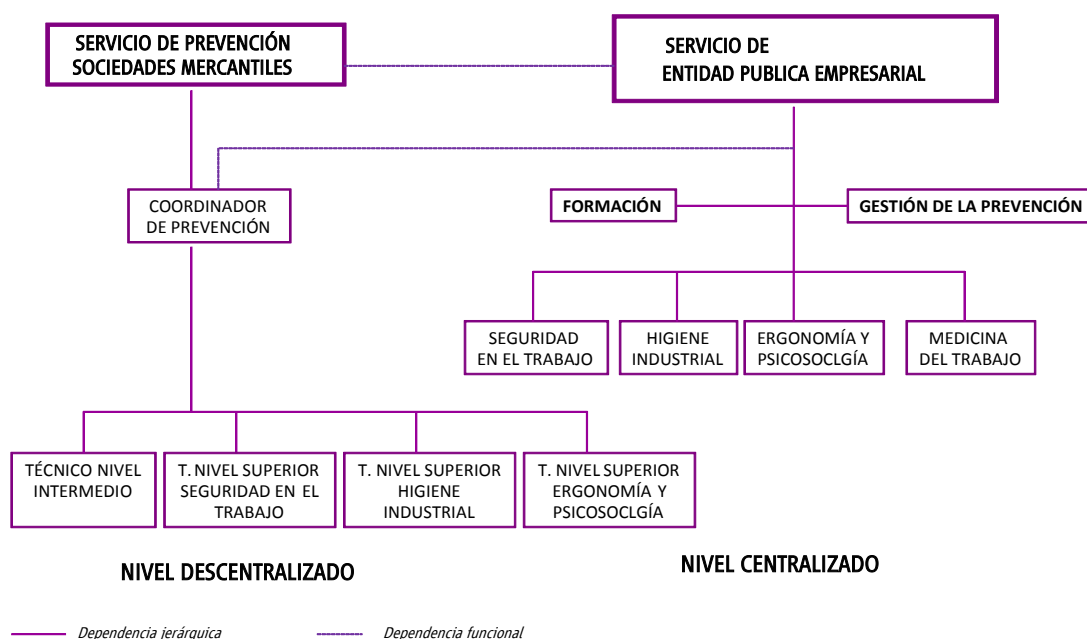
SERVICIO DE PREVENCIÓN SOCIEDADES MERCANTILES

SERVICIO DE ENTIDAD PUBLICA EMPRESARIAL

COORDINADOR DE PREVENCIÓN

FORMACIÓN

GESTIÓN DE LA PREVENCIÓN

SEGURIDAD EN EL TRABAJO

HIGIENE INDUSTRIAL

ERGONOMÍA Y PSICOSOCLGÍA

MEDICINA DEL TRABAJO

TÉCNICO NIVEL INTERMEDIO

T. NIVEL SUPERIOR SEGURIDAD EN EL TRABAJO

T. NIVEL SUPERIOR HIGIENE INDUSTRIAL

T. NIVEL SUPERIOR ERGONOMÍA Y PSICOSOCLGÍA

NIVEL DESCENTRALIZADO

NIVEL CENTRALIZADO

Dependencia jerárquica

Dependencia funcional